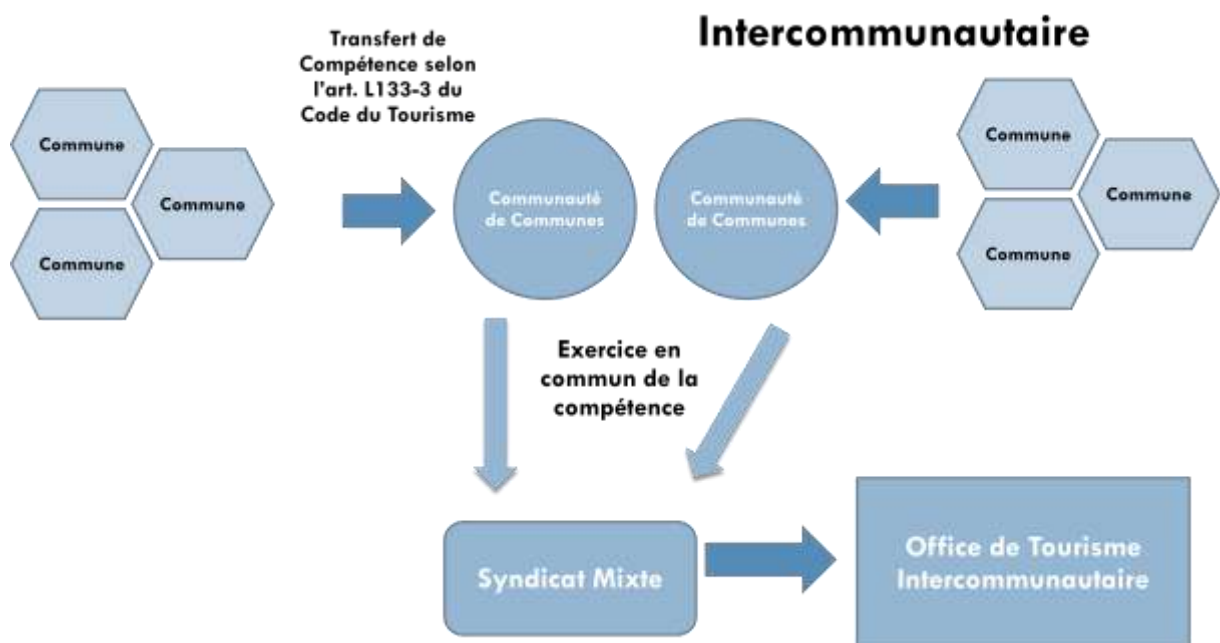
Intercommunautaire

Transfert de Compétence selon l'art. L133-3 du Code du Tourisme

Commune

Commune

Commune

Communauté de Communes

Communauté de Communes

Commune

Commune

Commune

Exercice en commun de la compétence

Syndicat Mixte

Office de Tourisme Intercommunautaire